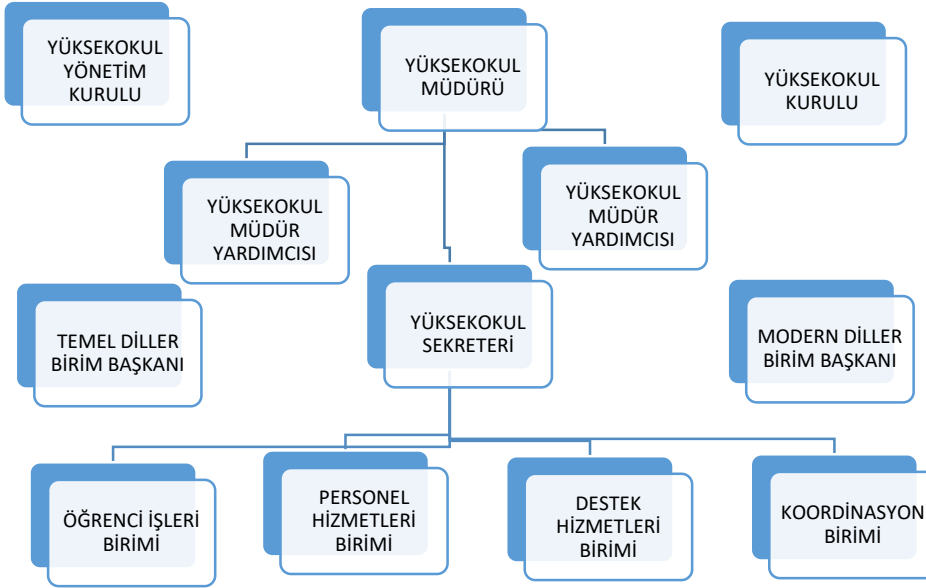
YÜKSEKOKUL YÖNETİM KURULU

YÜKSEKOKUL MÜDÜRÜ

YÜKSEKOKUL KURULU

YÜKSEKOKUL MÜDÜR YARDIMCISI

YÜKSEKOKUL MÜDÜR YARDIMCISI

TEMEL DİLLER BİRİM BAŞKANI

YÜKSEKOKUL SEKRETERİ

MODERN DİLLER BİRİM BAŞKANI

ÖĞRENCİ İŞLERİ BİRİMİ

PERSONEL HİZMETLERİ BİRİMİ

DESTEK HİZMETLERİ BİRİMİ

KOORDİNASYON BİRİMİ